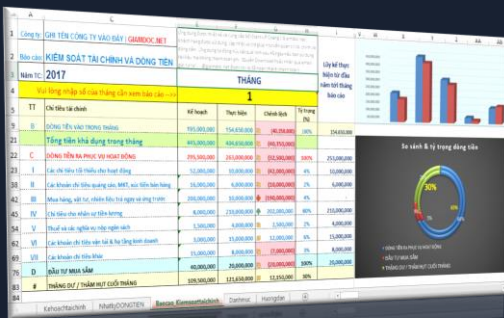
Công ty: GHI TÊN CÔNG TY VÀO ĐÂY | GIAMDOC.NET

Báo cáo: KIỂM SOÁT TÀI CHÍNH VÀ DÒNG TIỀN

Năm TC: 2017

THÁNG

Vui lòng nhập số của tháng cần xem báo cáo ---> 1

Lũy kế tháng hiện tại đầu năm tới tháng báo cáo

| TT | Chỉ tiêu tài chính | Kế hoạch | Thực hiện | Chênh lệch | Tỷ trọng (%) | |
|---|---|---|---|---|---|---|
| B | DÒNG TIỀN VÀO TRONG THÁNG | 195,000,000 | 154,650,000 | (40,350,000) | 100% | 154,650,000 |
| | Tổng tiền khả dụng trong tháng | 445,000,000 | 404,650,000 | (40,350,000) | | |
| C | DÒNG TIỀN RA PHỤC VỤ HOẠT ĐỘNG | 295,000,000 | 263,000,000 | (32,000,000) | 100% | 253,000,000 |
| 1 | Các chi tiêu tối thiểu cho hoạt động | 52,000,000 | 30,000,000 | (22,000,000) | 12% | 30,000,000 |
| 2 | Các khoản chi tiêu quảng cáo, MKT, xúc tiến bán hàng | 16,000,000 | 6,000,000 | (10,000,000) | 2% | 6,000,000 |
| 3 | Mua hàng, vật tư, nhiên liệu trả ngay và ứng trước | 100,000,000 | 80,000,000 | (20,000,000) | 32% | 80,000,000 |
| 4 | Chi tiêu cho nhân sự tiền lương | 8,000,000 | 210,000,000 | 202,000,000 | 46% | 210,000,000 |
| 5 | Thuế và các nghĩa vụ nộp ngân sách | 3,000,000 | 2,000,000 | (1,000,000) | 1% | 2,000,000 |
| 6 | Các khoản chi tiêu vận tải & hạ tầng kinh doanh | 5,000,000 | 15,000,000 | 10,000,000 | 6% | 15,000,000 |
| 7 | Các khoản chi tiêu khác | 10,000,000 | 20,000,000 | 10,000,000 | 8% | 20,000,000 |
| D | ĐẦU TƯ MUA SẮM | 40,000,000 | 20,000,000 | (20,000,000) | 100% | |
| # | THẶNG DƯ / THÂM HỤT CUỐI THÁNG | 109,000,000 | 121,650,000 | 12,650,000 | 30% | |

So sánh & tỷ trọng dòng tiền

30%

DÒNG TIỀN RA PHỤC VỤ HOẠT ĐỘNG
ĐẦU TƯ MUA SẮM
THẶNG DƯ / THÂM HỤT CUỐI THÁNG

Kehoachtaichinh | NhaplyDONGTIEN | Baocao Kiemsoattaichinh | Danhmuc | Huongdan